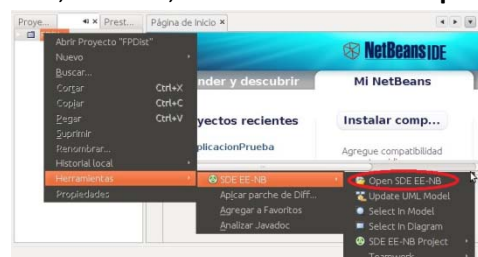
Proye... Prest... Página de Inicio ×

Abrir Proyecto "FPDist"
Nuevo
Buscar...
Cortar Ctrl+X
Copiar Ctrl+C
Pegar Ctrl+V
Suprimir
Renombrar...
Historial local
Herramientas
Propiedades

NetBeans IDE
nder y descubrir
Mi NetBeans
yectos recientes
licacionPrueba
Instalar comp...
Agregue compatibilidad

SDE EE-NB
Aplicar parche de Diff...
Agregar a Favoritos
Analizar Javadoc

Open SDE EE-NB
Update UML Model
Select In Model
Select In Diagram
SDE EE-NB Project
Teamwork